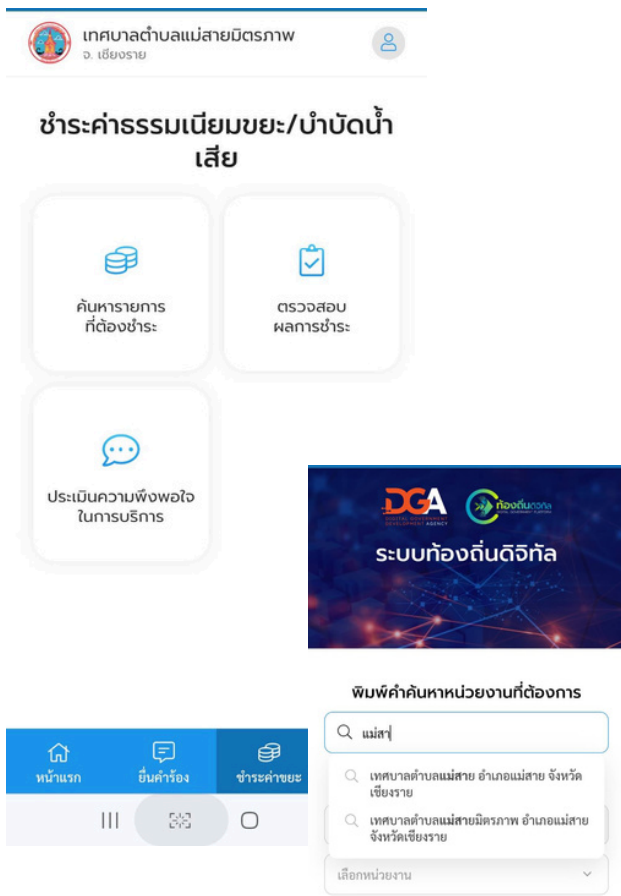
เทศบาลตำบลแม่สายมิตรภาพ
จ. เชียงราย

ชำระค่าธรรมเนียมขยะ/บำบัดน้ำเสีย

ค้นหารายการที่ต้องชำระ

ตรวจสอบผลการชำระ

ประเมินความพึงพอใจในการบริการ

หน้าแรก
ยื่นคำร้อง
ชำระค่าขยะ

DGA
DIGITAL GOVERNMENT DEVELOPMENT AGENCY

ท้องถิ่นดิจิทัล
LOCAL GOVERNMENT PLATFORM

ระบบท้องถิ่นดิจิทัล

พิมพ์คำค้นหาหน่วยงานที่ต้องการ

แม่สา

เทศบาลตำบลแม่สาย อำเภอแม่สาย จังหวัดเชียงราย

เทศบาลตำบลแม่สายมิตรภาพ อำเภอแม่สาย จังหวัดเชียงราย

เลือกหน่วยงาน